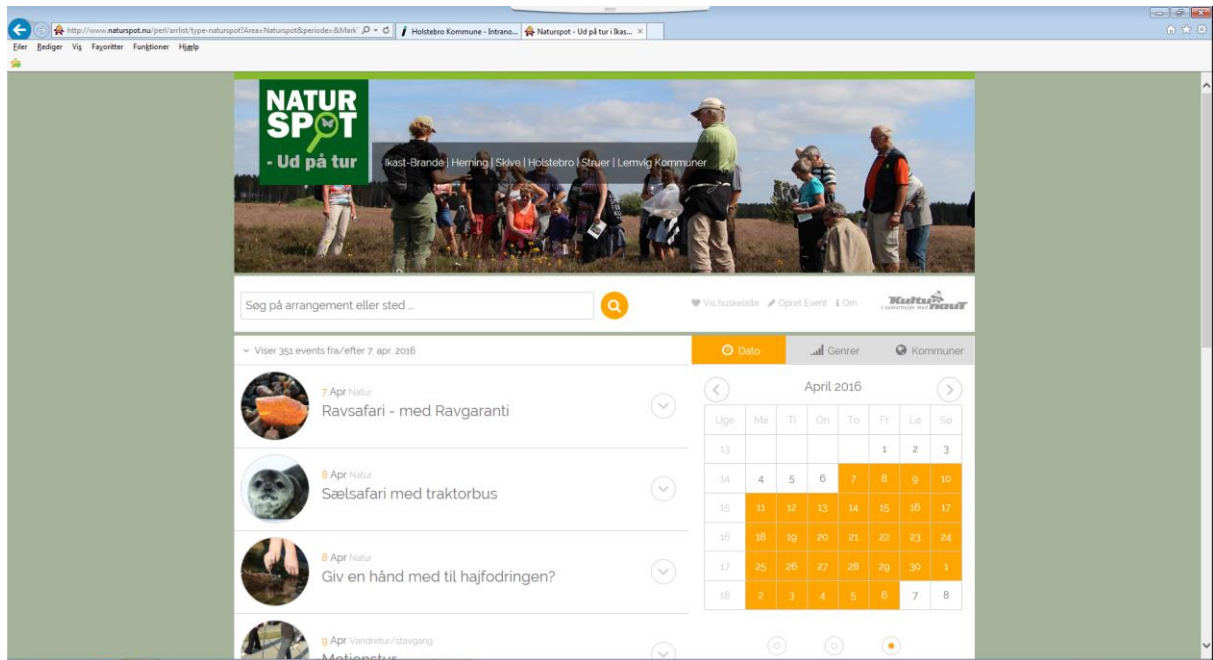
http://www.naturspot.nu/perl/arrlist/type-naturspot?Area=Naturspot&periode=&Mark' Holstebro Kommune - Intrano... Naturspot - Ud på tur i Ikas...

Filer Rediger Vis Favoritter Funktioner Hjælp

NATUR SPOT - Ud på tur

Ikast-Brande | Herning | Skive | Holstebro | Struer | Lemvig Kommuner

Søg på arrangement eller sted ...

Vis huskeliste Opret Event Om

Kultunaut

Viser 351 events fra/efter 7. apr. 2016

Dato Genrer Kommuner

7 Apr Natur
Ravsafari - med Ravgaranti

8 Apr Natur
Sælsafari med traktorbus

8 Apr Natur
Giv en hånd med til hajfodringen?

9 Apr Vandretur/stavgang
Motionstur

April 2016

| Uge | Ma | Ti | On | To | Fr | Lø | Sø |
|---|---|---|---|---|---|---|---|
| 13 | | | | | 1 | 2 | 3 |
| 14 | 4 | 5 | 6 | 7 | 8 | 9 | 10 |
| 15 | 11 | 12 | 13 | 14 | 15 | 16 | 17 |
| 16 | 18 | 19 | 20 | 21 | 22 | 23 | 24 |
| 17 | 25 | 26 | 27 | 28 | 29 | 30 | 1 |
| 18 | 2 | 3 | 4 | 5 | 6 | 7 | 8 |